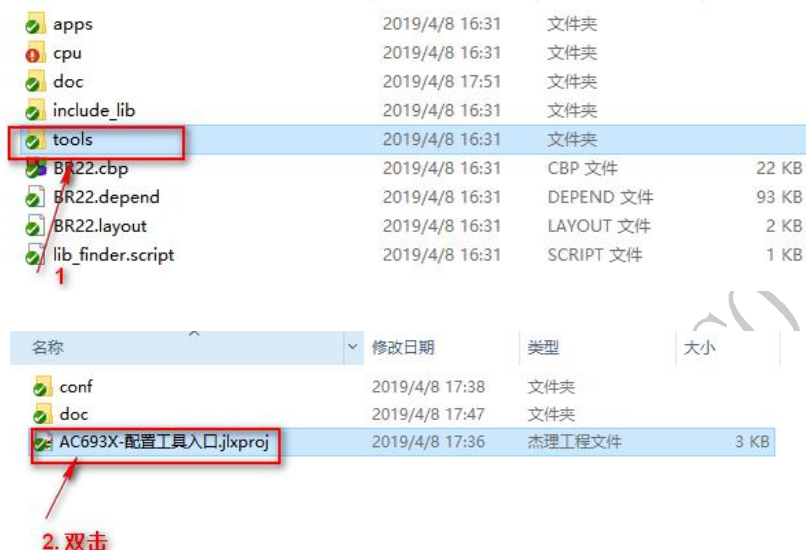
| | | | |
|---|---|---|---|
| apps | 2019/4/8 16:31 | 文件夹 | |
| cpu | 2019/4/8 16:31 | 文件夹 | |
| doc | 2019/4/8 17:51 | 文件夹 | |
| include_lib | 2019/4/8 16:31 | 文件夹 | |
| tools | 2019/4/8 16:31 | 文件夹 | |
| BR22.cbp | 2019/4/8 16:31 | CBP 文件 | 22 KB |
| BR22.depend | 2019/4/8 16:31 | DEPEND 文件 | 93 KB |
| BR22.layout | 2019/4/8 16:31 | LAYOUT 文件 | 2 KB |
| lib_finder.script | 2019/4/8 16:31 | SCRIPT 文件 | 1 KB |

1

| 名称 | 修改日期 | 类型 | 大小 |
|---|---|---|---|
| conf | 2019/4/8 17:38 | 文件夹 | |
| doc | 2019/4/8 17:47 | 文件夹 | |
| AC693X-配置工具入口.jlxproj | 2019/4/8 17:36 | 杰理工程文件 | 3 KB |

2. 双击